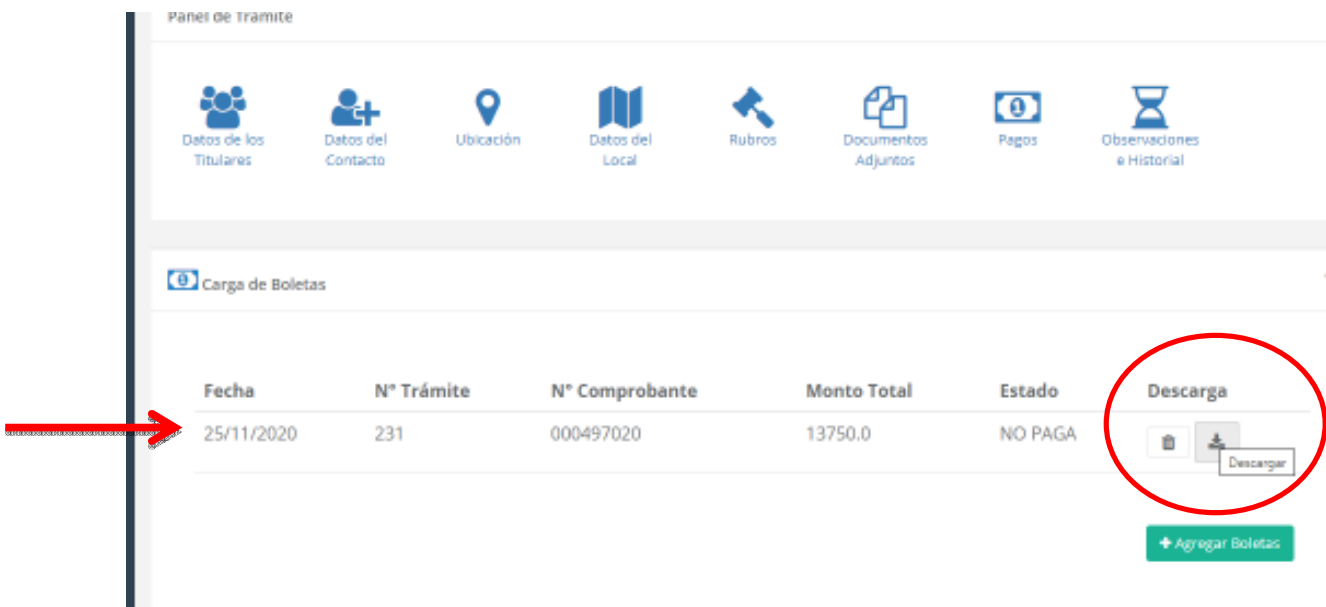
Panel de Trámite

Datos de los Titulares

Datos del Contacto

Ubicación

Datos del Local

Rubros

Documentos Adjuntos

Pagos

Observaciones e Historial

Carga de Boletas

| Fecha | N° Trámite | N° Comprobante | Monto Total | Estado | Descarga |
|---|---|---|---|---|---|
| 25/11/2020 | 231 | 000497020 | 13750.0 | NO PAGA | |

Descargar

+ Agregar Boletas